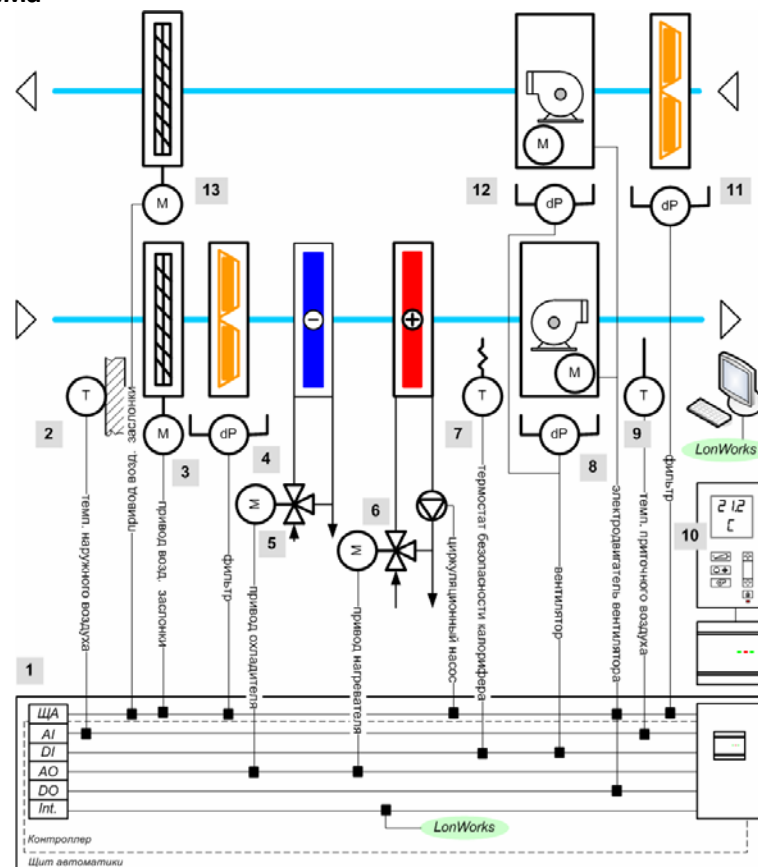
13
M
12
dP
M
dP
11
T
M
dP
M
dP
2
3
4
7
T
T
9
8
LonWorks
M
M
5
6
10
21,2 C
dP
1
ЩА
AI
DI
AO
DO
Int.
Контроллер
Щит автоматики
LonWorks
заслонки
темп. наружного воздуха
привод возд. заслонки
фильтр
привод охладителя
привод нагревателя
циркуляционный насос
термостат безопасности калорифера
вентилятор
электродвигатель вентилятора
темп. приточного воздуха
фильтр
привод возд.